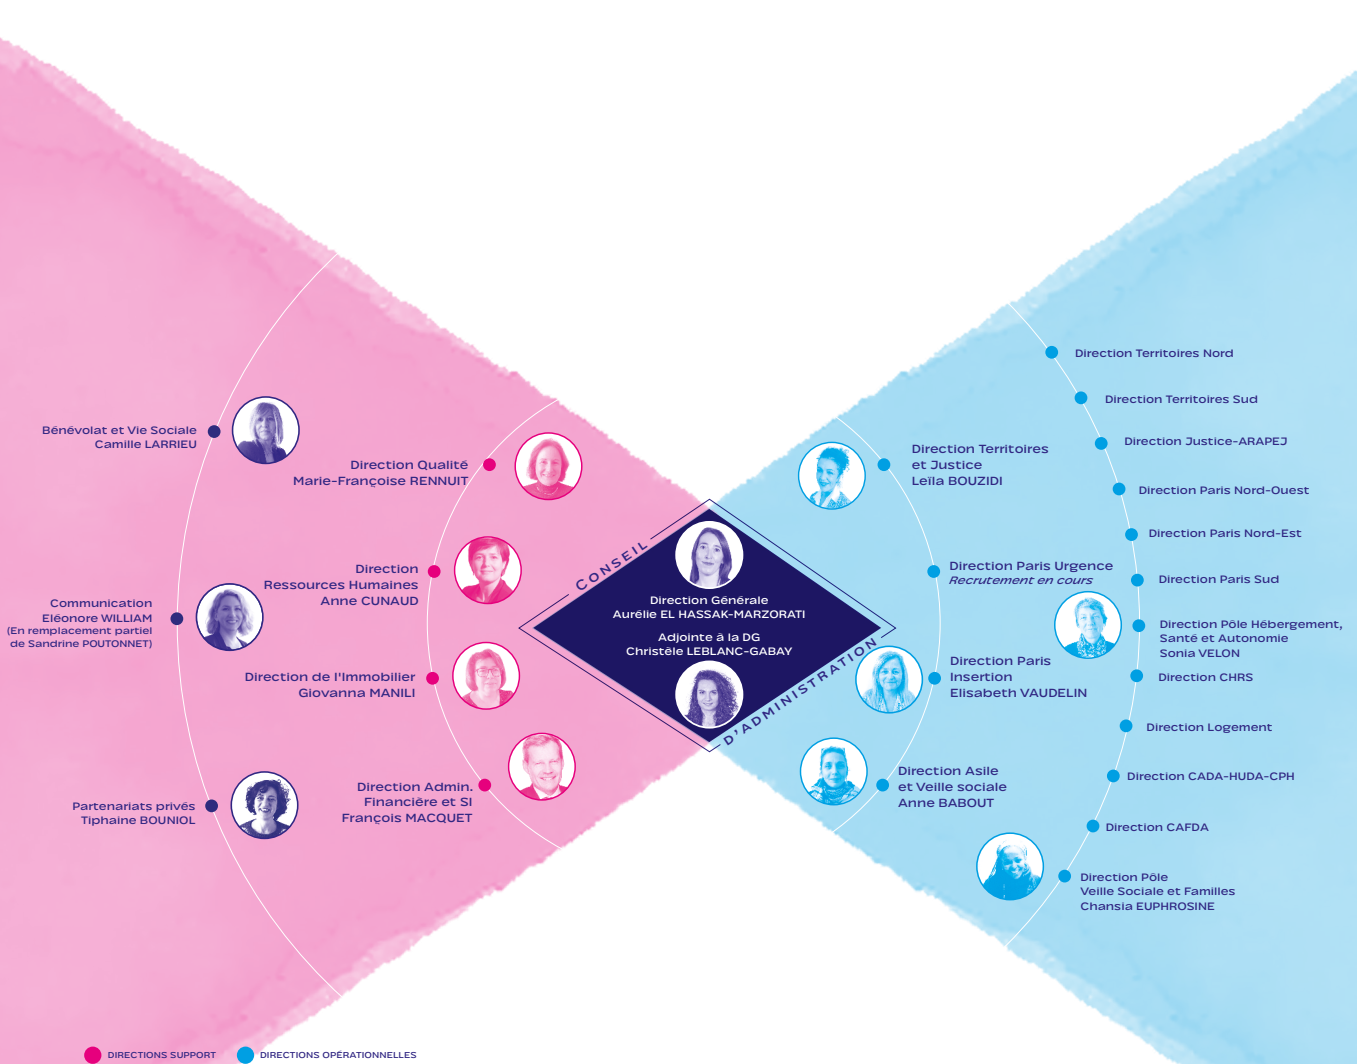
Bénévolat et Vie Sociale
Camille LARRIEU

Communication
Eléonore WILLIAM
(En remplacement partiel de Sandrine POUTONNET)

Partenariats privés
Tiphaine BOUNIOL

Direction Qualité
Marie-Françoise RENNUIT

Direction
Ressources Humaines
Anne CUNAUD

Direction de l'Immobilier
Giovanna MANILI

Direction Admin. Financière et SI
François MACQUET

CONSEIL D'ADMINISTRATION

Direction Générale
Aurélie EL HASSAK-MARZORATI

Adjointe à la DG
Christèle LEBLANC-GABAY

Direction Territoires et Justice
Leïla BOUZIDI

Direction Paris Urgence
Recrutement en cours

Direction Paris Insertion
Elisabeth VAUDELIN

Direction Asile et Veille sociale
Anne BABOUT

Direction Territoires Nord

Direction Territoires Sud

Direction Justice-ARAPEJ

Direction Paris Nord-Ouest

Direction Paris Nord-Est

Direction Paris Sud

Direction Pôle Hébergement, Santé et Autonomie
Sonia VELON

Direction CHRS

Direction Logement

Direction CADA-HUDA-CPH

Direction CAFDA

Direction Pôle Veille Sociale et Familles
Chansia EUPHROSINE

DIRECTIONS SUPPORT
DIRECTIONS OPÉRATIONNELLES